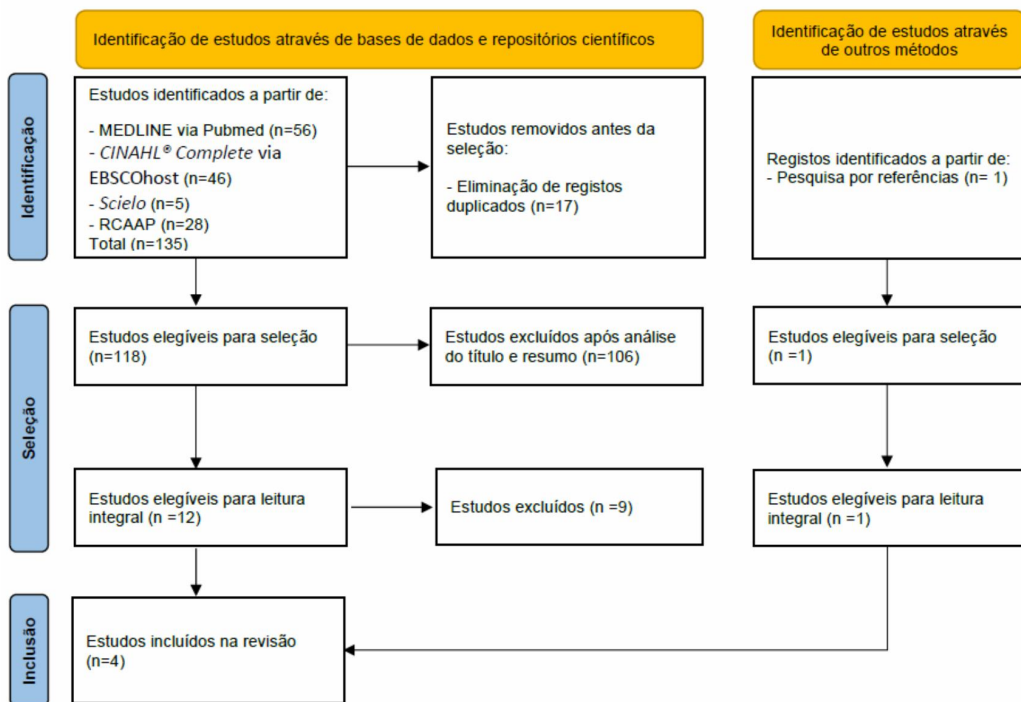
Identificação de estudos através de bases de dados e repositórios científicos

Identificação de estudos através de outros métodos

Identificação

Estudos identificados a partir de:

- MEDLINE via Pubmed (n=56)
- *CINAHL® Complete* via EBSCOhost (n=46)
- *Scielo* (n=5)
- RCAAP (n=28)
Total (n=135)

Estudos removidos antes da seleção:

- Eliminação de registos duplicados (n=17)

Registos identificados a partir de:
- Pesquisa por referências (n= 1)

Seleção

Estudos elegíveis para seleção (n=118)

Estudos excluídos após análise do título e resumo (n=106)

Estudos elegíveis para seleção (n =1)

Estudos elegíveis para leitura integral (n =12)

Estudos excluídos (n =9)

Estudos elegíveis para leitura integral (n =1)

Inclusão

Estudos incluídos na revisão (n=4)